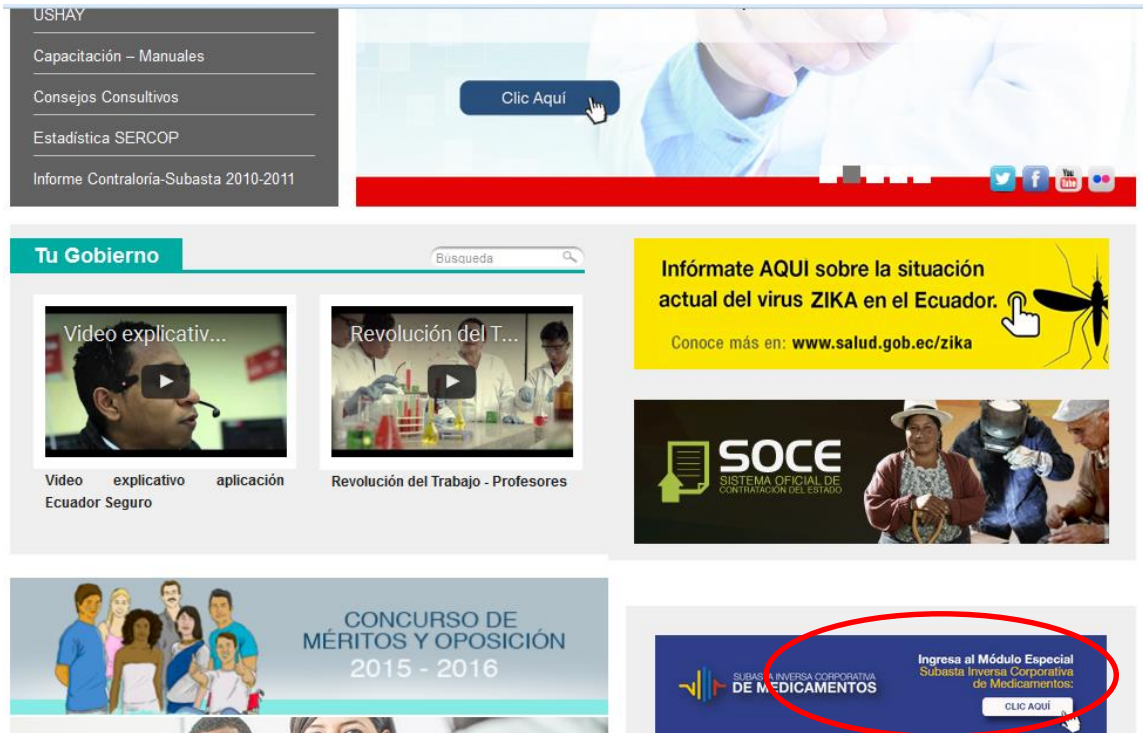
USHAY

Capacitación – Manuales

Consejos Consultivos

Estadística SERCOP

Informe Contraloría-Subasta 2010-2011

Clic Aquí

Tu Gobierno

Búsqueda

Video explicativ...

Video explicativo aplicación Ecuador Seguro

Revolución del T...

Revolución del Trabajo - Profesores

Infórmate AQUI sobre la situación actual del virus ZIKA en el Ecuador.

Conoce más en: www.salud.gob.ec/zika

SOCE
SISTEMA OFICIAL DE CONTRATACIÓN DEL ESTADO

CONCURSO DE MÉRITOS Y OPOSICIÓN
2015 - 2016

SUBASTA INVERSA CORPORATIVA
DE MEDICAMENTOS

Ingresa al Módulo Especial
Subasta Inversa Corporativa de Medicamentos:

CLIC AQUÍ